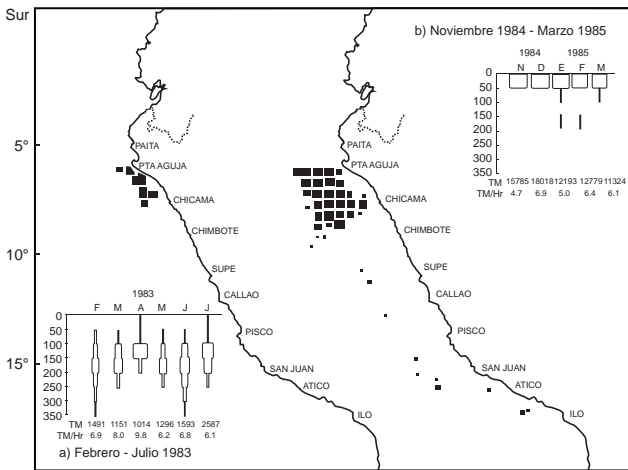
Sur

b) Noviembre 1984 - Marzo 1985

1984 1985
N D E F M

0
50
100
150
200
250
300
350

TM 15785 18018 12193 12779 11324
TM/Hr 4.7 6.9 5.0 6.4 6.1

5°
10°
15°

PAITA
PTA AGUJA
CHICAMA
CHIMBOTE
SUPE
CALLAO
PISCO
SAN JUAN
ATICO
ILO

PAITA
PTA AGUJA
CHICAMA
CHIMBOTE
SUPE
CALLAO
PISCO
SAN JUAN
ATICO
ILO

1983
F M A M J J

0
50
100
150
200
250
300
350

TM 1491 1151 1014 1296 1593 2587
TM/Hr 6.9 8.0 9.8 6.2 6.8 6.1

a) Febrero - Julio 1983